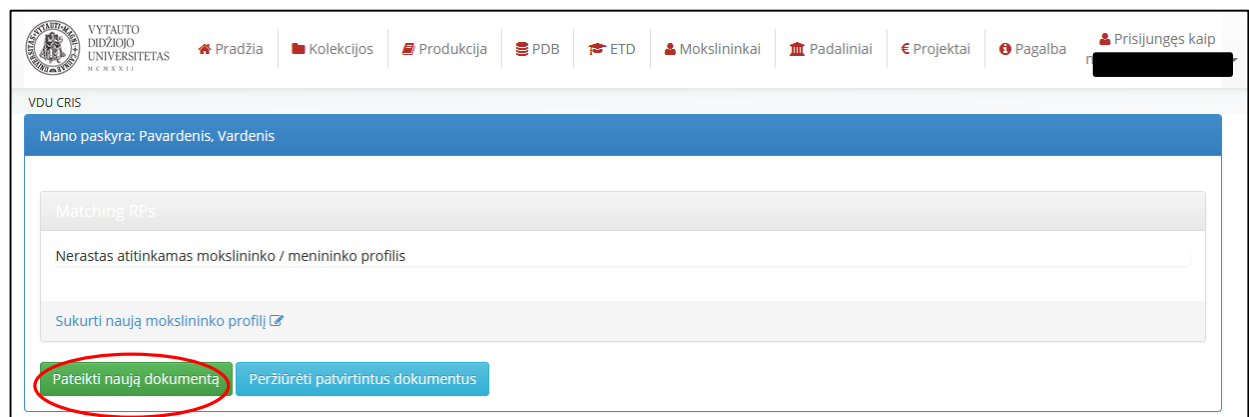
VYTAUTO DIDŽIOJO UNIVERSITETAS MCMXXII

Pradžia Kolekcijos Produkcija PDB ETD Mokslininkai Padaliniai Projektai Pagalba Prisijungęs kaip

VDU CRIS

Mano paskyra: Pavardenis, Vardenis

Matching RPs

Nerastas atitinkamas mokslininko / menininko profilis

Sukurti naują mokslininko profilį

Pateikti naują dokumentą

Peržiūrėti patvirtintus dokumentus